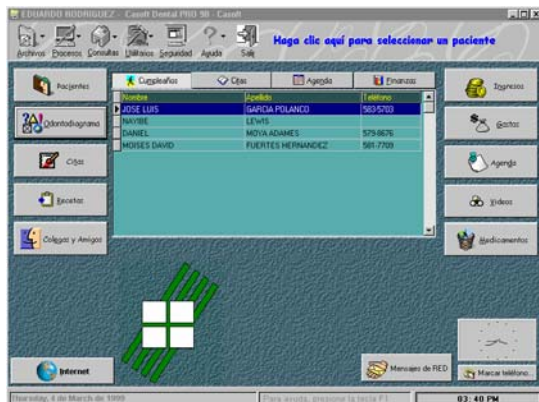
EDUARDO RODRIGUEZ - Casoft Dental PRO 98 - Casoft

Archivos Procesos Consultas Utilitarios Seguridad Ayuda Salir

Haga clic aquí para seleccionar un paciente

Pacientes

Odontodiagrama

Citas

Recetas

Colegas y Amigos

Cumpleaños | Citas | Agenda | Finanzas

| Nombre | Apellido | Teléfono |
|---|---|---|
| JOSE LUIS | GARCIA POLANCO | 583-5703 |
| NAYIBE | LEWIS | |
| DANIEL | MOYA ADAMES | 579-8676 |
| MOISES DAVID | FUERTES HERNANDEZ | 581-7709 |

Ingresos

Gastos

Agenda

Videos

Medicamentos

Internet

Mensajes de RED

Marcar teléfono...

Thursday, 4 de March de 1999

Para ayuda, presione la tecla F1

03:40 PM